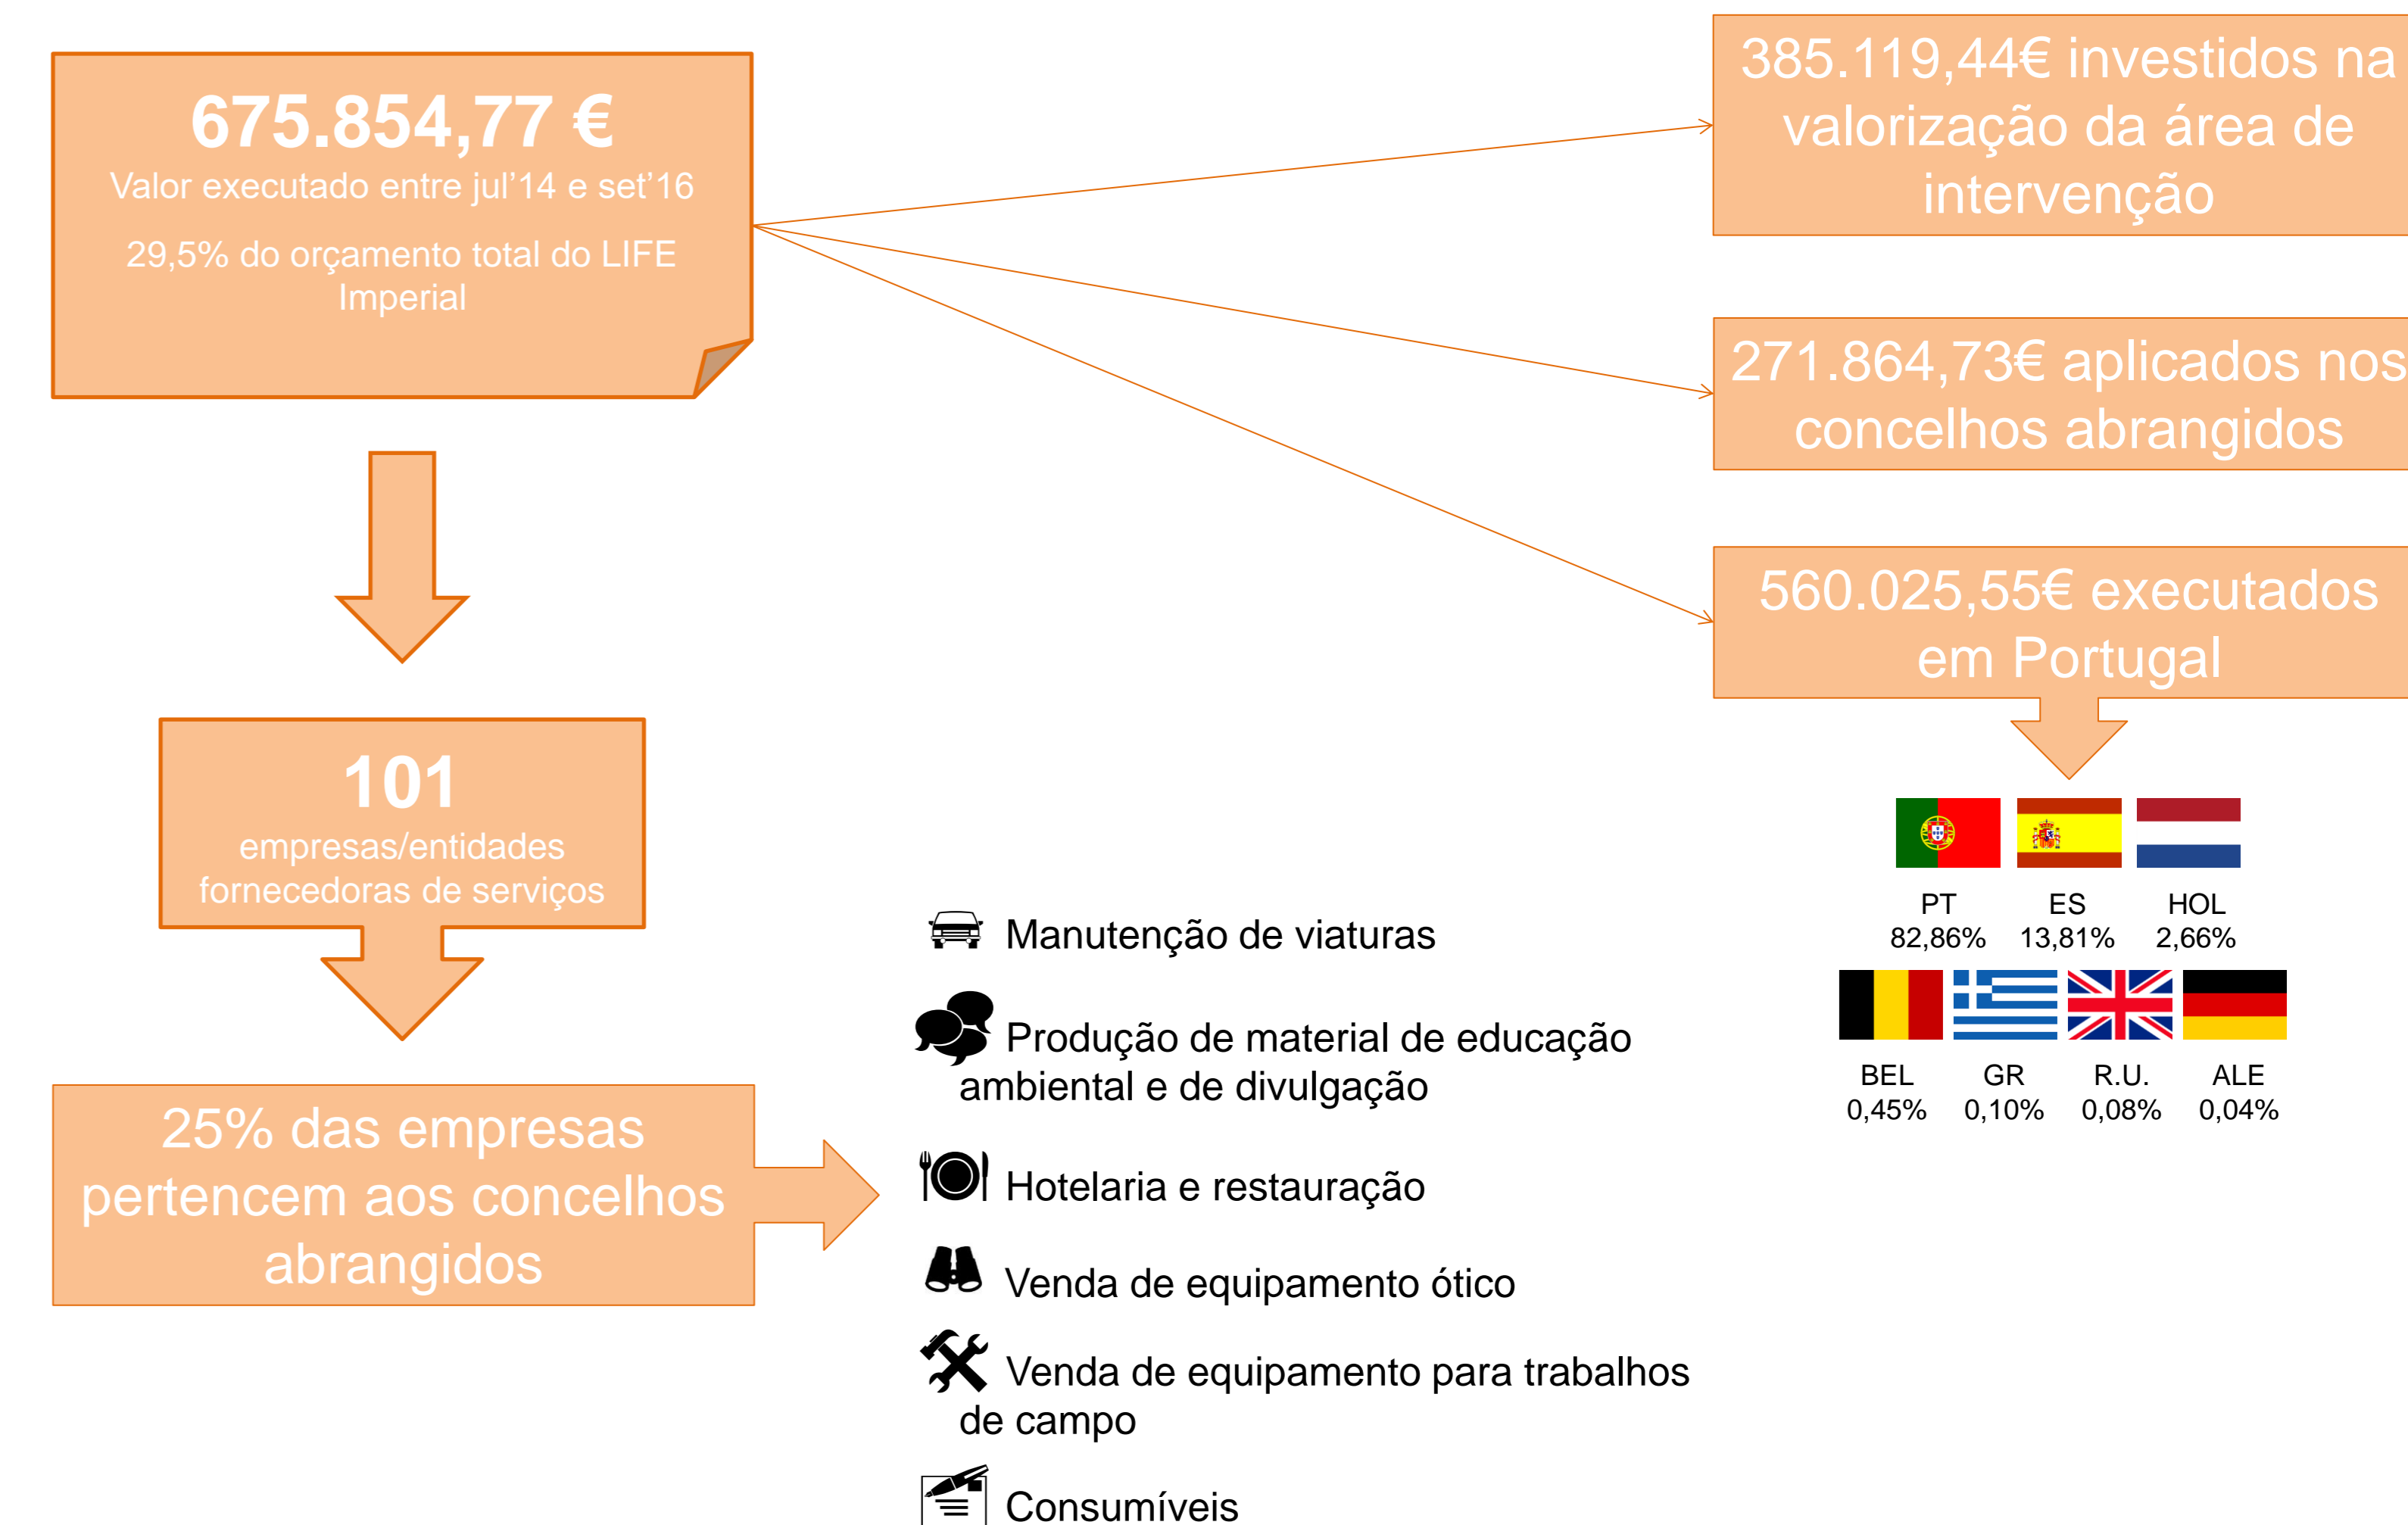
675.854,77 €
Valor executado entre jul'14 e set'16

29,5% do orçamento total do LIFE Imperial

385.119,44€ investidos na valorização da área de intervenção

271.864,73€ aplicados nos concelhos abrangidos

560.025,55€ executados em Portugal

101
empresas/entidades fornecedoras de serviços

25% das empresas pertencem aos concelhos abrangidos

PT 82,86%
ES 13,81%
HOL 2,66%
BEL 0,45%
GR 0,10%
R.U. 0,08%
ALE 0,04%

Manutenção de viaturas

Produção de material de educação ambiental e de divulgação

Hotelaria e restauração

Venda de equipamento ótico

Venda de equipamento para trabalhos de campo

Consumíveis